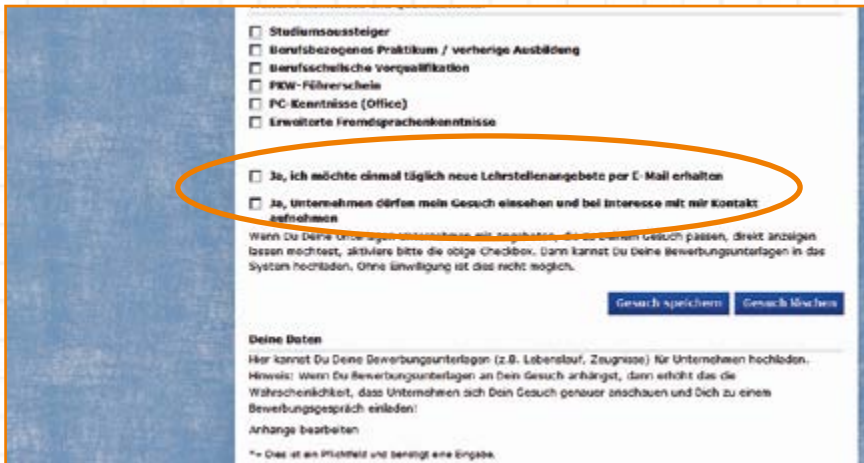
☐ Studiumsaussteiger
☐ Berufsbezogenes Praktikum / vorherige Ausbildung
☐ Berufsschulische Vorqualifikation
☐ PKW-Führerschein
☐ PC-Kenntnisse (Office)
☐ Erweiterte Fremdsprachenkenntnisse

☐ Ja, ich möchte einmal täglich neue Lehrstellenangebote per E-Mail erhalten

☐ Ja, Unternehmen dürfen mein Gesuch einsehen und bei Interesse mit mir Kontakt aufnehmen

Wenn Du Deine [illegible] mit Angeboten, die zu Deinem Gesuch passen, direkt anzeigen lassen möchtest, aktiviere bitte die obige Checkbox. Dann kannst Du Deine Bewerbungsunterlagen in das System hochladen. Ohne Einwilligung ist dies nicht möglich.

Gesuch speichern   Gesuch löschen

Deine Daten
Hier kannst Du Deine Bewerbungsunterlagen (z.B. Lebenslauf, Zeugnisse) für Unternehmen hochladen. Hinweis: Wenn Du Bewerbungsunterlagen an Dein Gesuch anhängst, dann erhöht das die Wahrscheinlichkeit, dass Unternehmen sich Dein Gesuch genauer anschauen und Dich zu einem Bewerbungsgespräch einladen!

Anhänge bearbeiten

*= Dies ist ein Pflichtfeld und benötigt eine Eingabe.